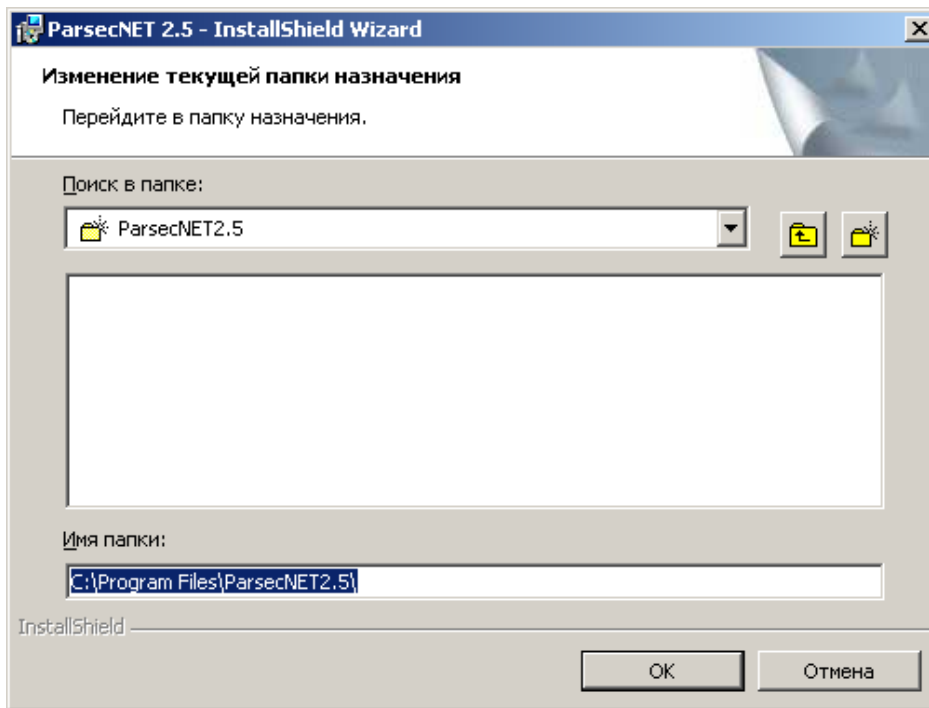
ParsecNET 2.5 - InstallShield Wizard

Изменение текущей папки назначения

Перейдите в папку назначения.

Поиск в папке:

ParsecNET2.5

Имя папки:

C:\Program Files\ParsecNET2.5\

InstallShield

OK

Отмена